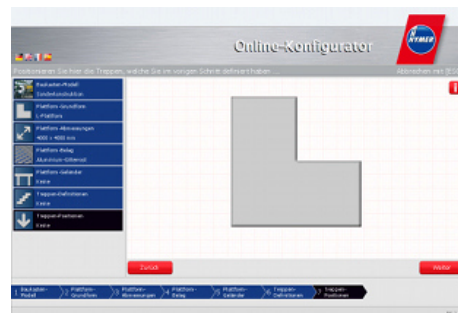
Online-Konfigurator

KRAUSE

Positionieren Sie hier die Treppen, welche Sie im vorigen Schritt definiert haben ...

Abbrechen mit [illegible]

Baukasten-Modell
Sonderkonstruktion

Plattform-Grundform
L-Plattform

Plattform-Abmessungen
4000 x 4000 mm

Plattform-Belag
Aluminium-Gitterrost

Plattform-Geländer
Keine

Treppen-Definitionen
Keine

Treppen-Positionen
Keine

Zurück

Weiter

Baukasten-Modell

Plattform-Grundform

Plattform-Abmessungen

Plattform-Belag

Plattform-Geländer

Treppen-Definitionen

Treppen-Positionen